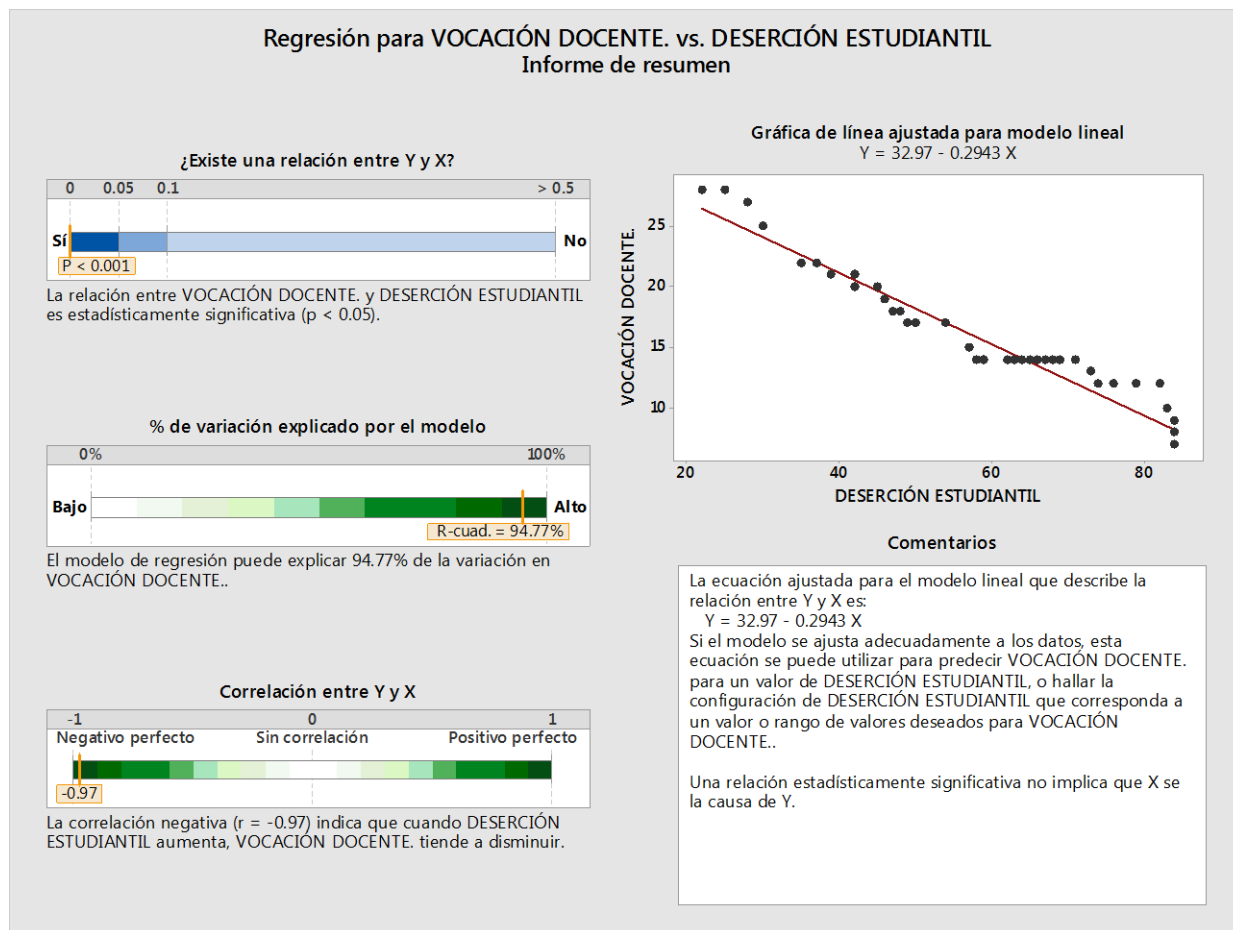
Regresión para VOCACIÓN DOCENTE. vs. DESERCIÓN ESTUDIANTIL
Informe de resumen

¿Existe una relación entre Y y X?

0 0.05 0.1 > 0.5

Sí No

P < 0.001

La relación entre VOCACIÓN DOCENTE. y DESERCIÓN ESTUDIANTIL es estadísticamente significativa (p < 0.05).

% de variación explicado por el modelo

0% 100%

Bajo Alto

R-cuad. = 94.77%

El modelo de regresión puede explicar 94.77% de la variación en VOCACIÓN DOCENTE..

Correlación entre Y y X

-1 0 1

Negativo perfecto Sin correlación Positivo perfecto

-0.97

La correlación negativa (r = -0.97) indica que cuando DESERCIÓN ESTUDIANTIL aumenta, VOCACIÓN DOCENTE. tiende a disminuir.

Gráfica de línea ajustada para modelo lineal
Y = 32.97 - 0.2943 X

VOCACIÓN DOCENTE.

25
20
15
10

20 40 60 80

DESERCIÓN ESTUDIANTIL

Comentarios

La ecuación ajustada para el modelo lineal que describe la relación entre Y y X es:
Y = 32.97 - 0.2943 X
Si el modelo se ajusta adecuadamente a los datos, esta ecuación se puede utilizar para predecir VOCACIÓN DOCENTE. para un valor de DESERCIÓN ESTUDIANTIL, o hallar la configuración de DESERCIÓN ESTUDIANTIL que corresponda a un valor o rango de valores deseados para VOCACIÓN DOCENTE..

Una relación estadísticamente significativa no implica que X se la causa de Y.